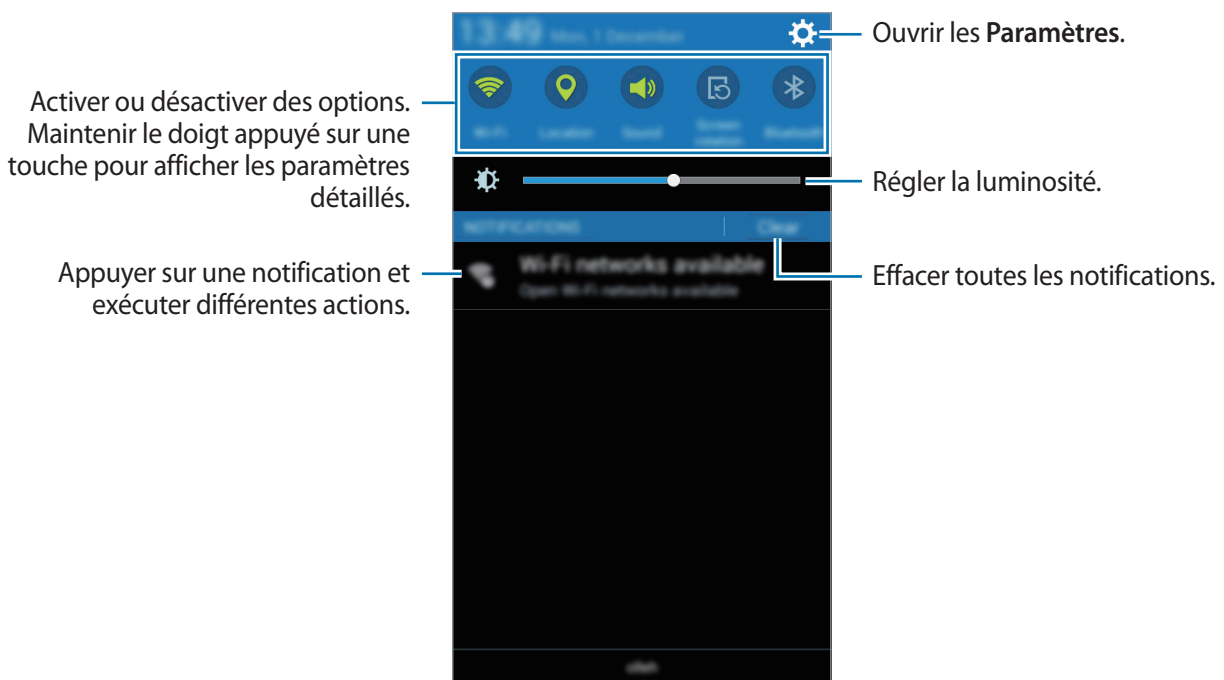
13:49 Mon, 1 December

Ouvrir les **Paramètres**.

Activer ou désactiver des options. Maintenir le doigt appuyé sur une touche pour afficher les paramètres détaillés.

Wi-Fi Location Sound Screen rotation Bluetooth

Régler la luminosité.

NOTIFICATIONS Clear

Appuyer sur une notification et exécuter différentes actions.

Wi-Fi networks available
Open Wi-Fi networks available

Effacer toutes les notifications.

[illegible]